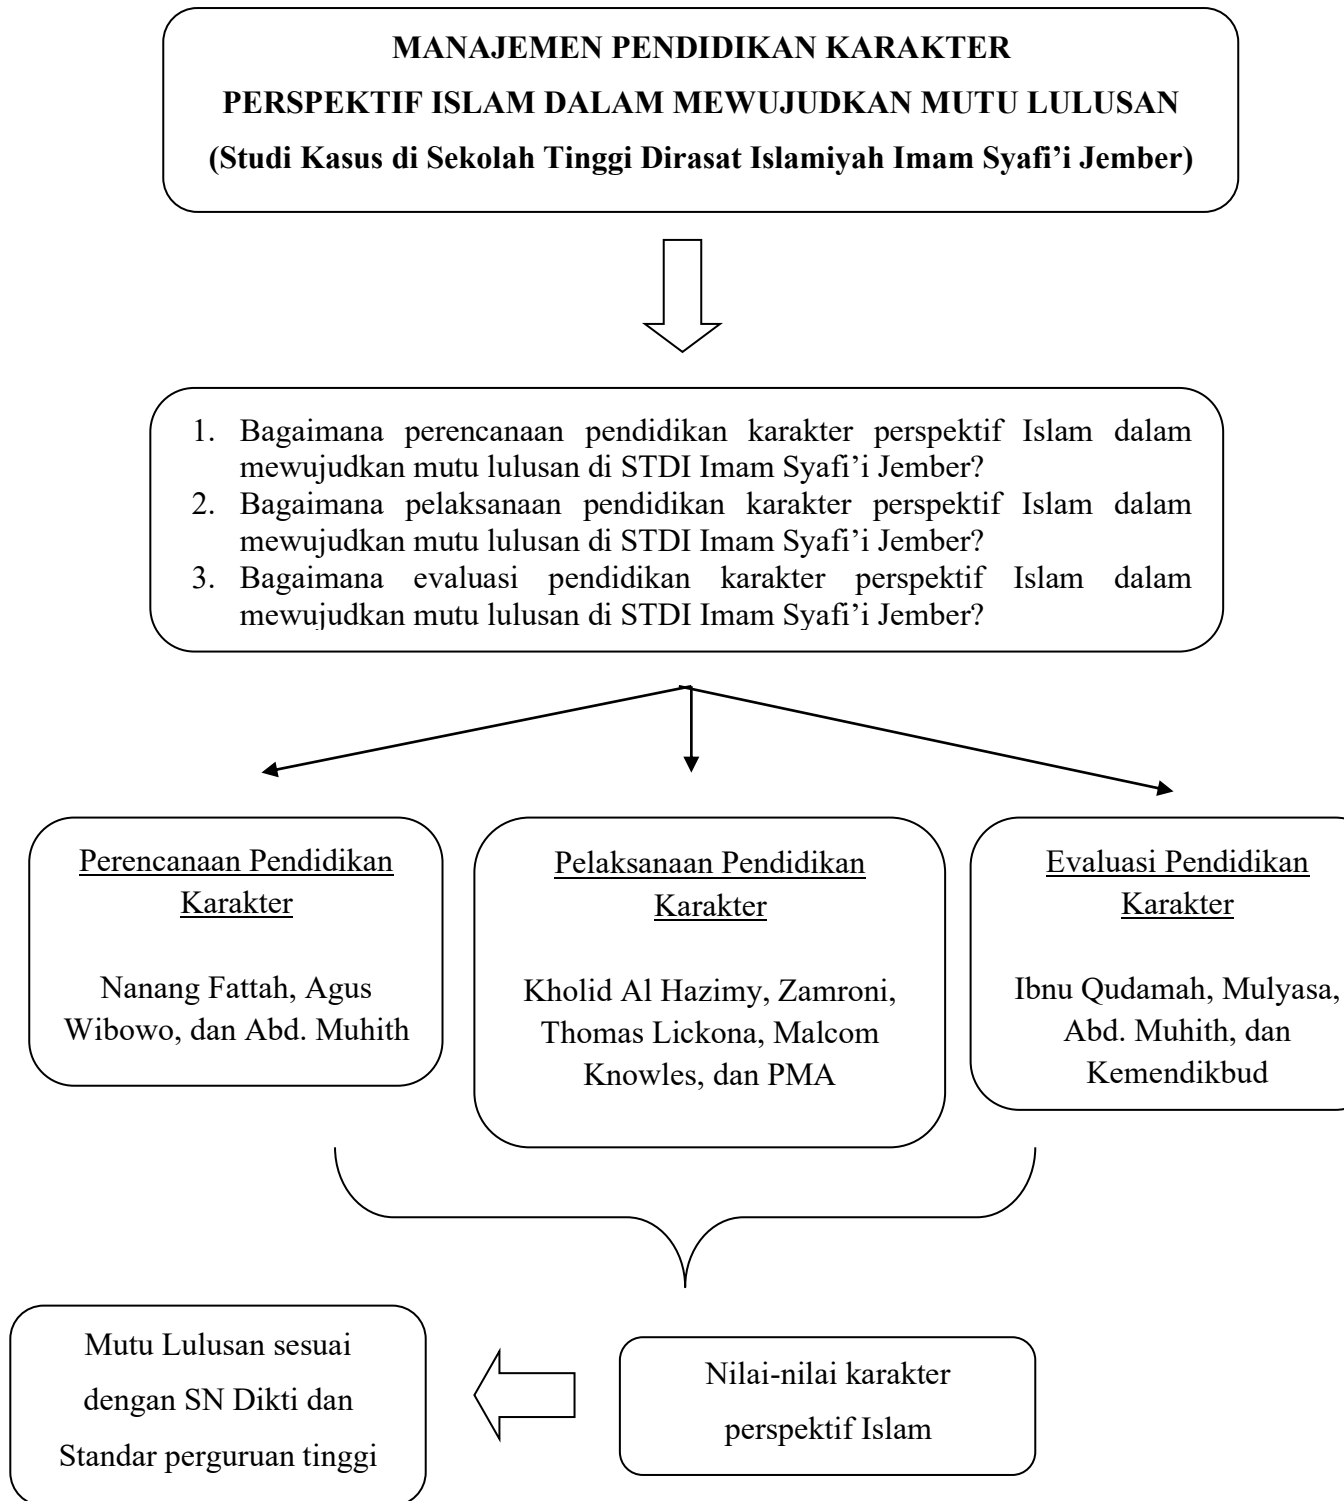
MANAJEMEN PENDIDIKAN KARAKTER
PERSPEKTIF ISLAM DALAM MEWUJUDKAN MUTU LULUSAN
(Studi Kasus di Sekolah Tinggi Dirasat Islamiyah Imam Syafi'i Jember)

1. Bagaimana perencanaan pendidikan karakter perspektif Islam dalam mewujudkan mutu lulusan di STDI Imam Syafi'i Jember?
2. Bagaimana pelaksanaan pendidikan karakter perspektif Islam dalam mewujudkan mutu lulusan di STDI Imam Syafi'i Jember?
3. Bagaimana evaluasi pendidikan karakter perspektif Islam dalam mewujudkan mutu lulusan di STDI Imam Syafi'i Jember?

Perencanaan Pendidikan Karakter

Nanang Fattah, Agus Wibowo, dan Abd. Muhith

Pelaksanaan Pendidikan Karakter

Kholid Al Hazimy, Zamroni, Thomas Lickona, Malcom Knowles, dan PMA

Evaluasi Pendidikan Karakter

Ibnu Qudamah, Mulyasa, Abd. Muhith, dan Kemendikbud

Mutu Lulusan sesuai dengan SN Dikti dan Standar perguruan tinggi

Nilai-nilai karakter perspektif Islam